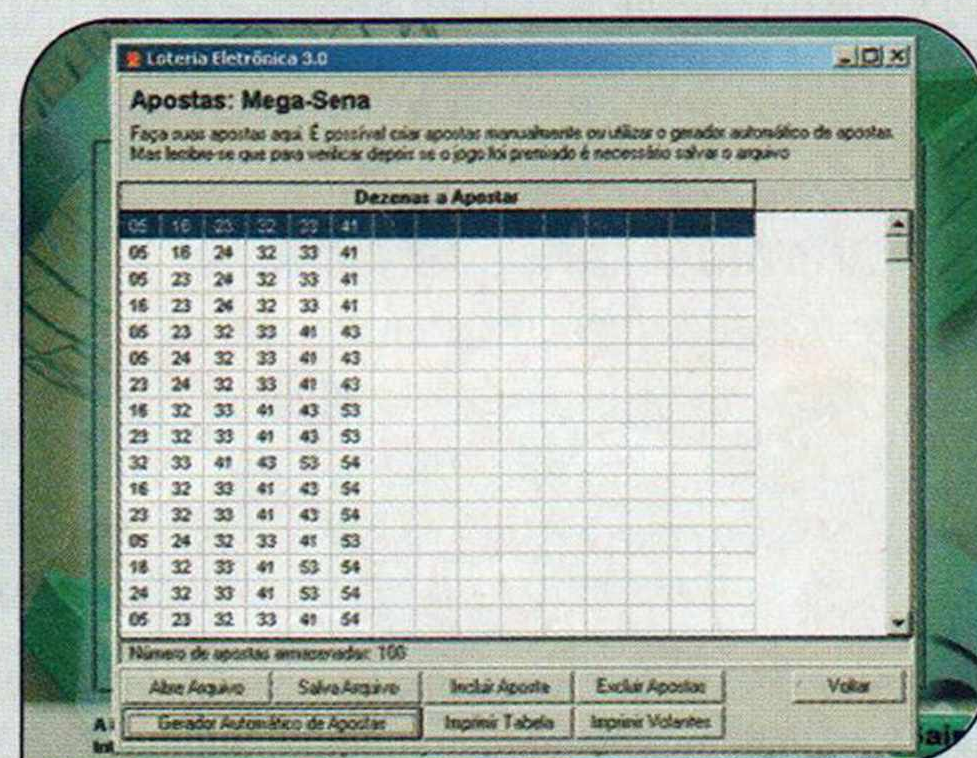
Loteria Eletrônica 3.0

Apostas: Mega-Sena

Faça suas apostas aqui. É possível criar apostas manualmente ou utilizar o gerador automático de apostas. Mas lembre-se que para verificar depois se o jogo foi premiado é necessário salvar o arquivo

Dezenas a Apostar

| | | | | | |
|---|---|---|---|---|---|
| 05 | 16 | 23 | 32 | 33 | 41 |
| 05 | 16 | 24 | 32 | 33 | 41 |
| 05 | 23 | 24 | 32 | 33 | 41 |
| 16 | 23 | 24 | 32 | 33 | 41 |
| 05 | 23 | 32 | 33 | 41 | 43 |
| 05 | 24 | 32 | 33 | 41 | 43 |
| 23 | 24 | 32 | 33 | 41 | 43 |
| 16 | 32 | 33 | 41 | 43 | 53 |
| 23 | 32 | 33 | 41 | 43 | 53 |
| 32 | 33 | 41 | 43 | 53 | 54 |
| 16 | 32 | 33 | 41 | 43 | 54 |
| 23 | 32 | 33 | 41 | 43 | 54 |
| 05 | 24 | 32 | 33 | 41 | 53 |
| 16 | 32 | 33 | 41 | 53 | 54 |
| 24 | 32 | 33 | 41 | 53 | 54 |
| 05 | 23 | 32 | 33 | 41 | 54 |

Número de apostas armazenadas: 100

Abre Arquivo | Salva Arquivo | Incluir Aposta | Excluir Apostas | Voltar

Gerador Automático de Apostas | Imprimir Tabela | Imprimir Volantes

A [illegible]
Int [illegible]
Sai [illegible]